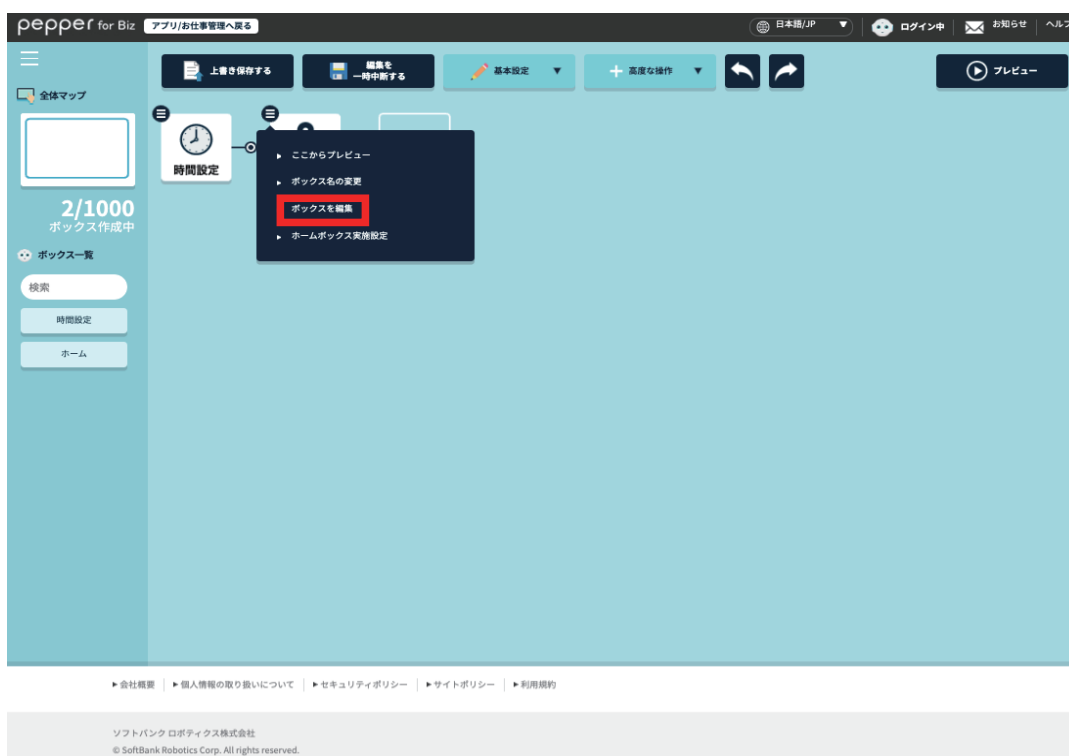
pepper for Biz アプリ/お仕事管理へ戻る

日本語/JP ログイン中 お知らせ ヘルプ

全体マップ

上書き保存する 編集を一時中断する 基本設定 高度な操作 プレビュー

時間設定

ここからプレビュー
ボックス名の変更
ボックスを編集
ホームボックス実施設定

2/1000
ボックス作成中

ボックス一覧

検索

時間設定

ホーム

▶会社概要 ▶個人情報の取り扱いについて ▶セキュリティポリシー ▶サイトポリシー ▶利用規約

ソフトバンク ロボティクス株式会社
© SoftBank Robotics Corp. All rights reserved.